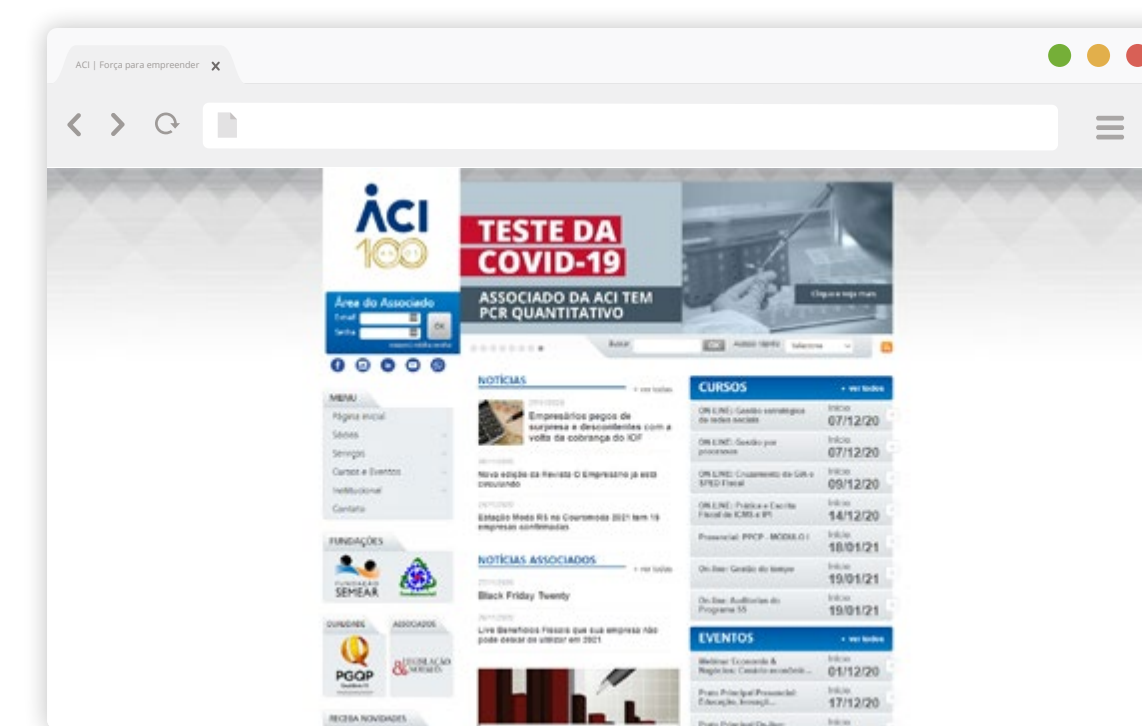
ACI | Força para empreender

ACI
100

Área do Associado
E-mail
Senha
OK

TESTE DA COVID-19
ASSOCIADO DA ACI TEM PCR QUANTITATIVO
Clique e saiba mais

Buscar OK Acesso rápido Selecione

MENU
Página inicial
Sócios
Serviços
Cursos e Eventos
Institucional
Contato

FUNDAÇÕES
FUNDAÇÃO SEMEAR

DUNDRES
ASSOCIADOS
PGQP

RECEBA NOVIDADES

NOTÍCIAS
+ ver todas
Empresários pegos de surpresa e descontentes com a volta da cobrança do IOF
Nova edição da Revista O Empresário já está circulando
Estação Moda RS no Couromoda 2021 tem 19 empresas confirmadas

NOTÍCIAS ASSOCIADOS
+ ver todas
Black Friday Twenty
Live Benefícios Fiscais que sua empresa não pode deixar de utilizar em 2021

CURSOS
+ ver todos
ON LINE: Gestão estratégica de redes sociais
Início 07/12/20
ON LINE: Gestão por processos
Início 07/12/20
ON LINE: Cruzamento de GIA x SPED Fiscal
Início 09/12/20
ON LINE: Prática e Escrita Fiscal de ICMS e IPI
Início 14/12/20
Presencial: PPCP - MÓDULO I
Início 18/01/21
On-line: Gestão do tempo
Início 19/01/21
On-line: Auditorias do Programa 5S
Início 19/01/21

EVENTOS
+ ver todos
Webinar Economia & Negócios: Cenário econômico...
Início 01/12/20
Prato Principal Presencial: Educação, inovação...
Início 17/12/20
Prato Principal On-line:
Início